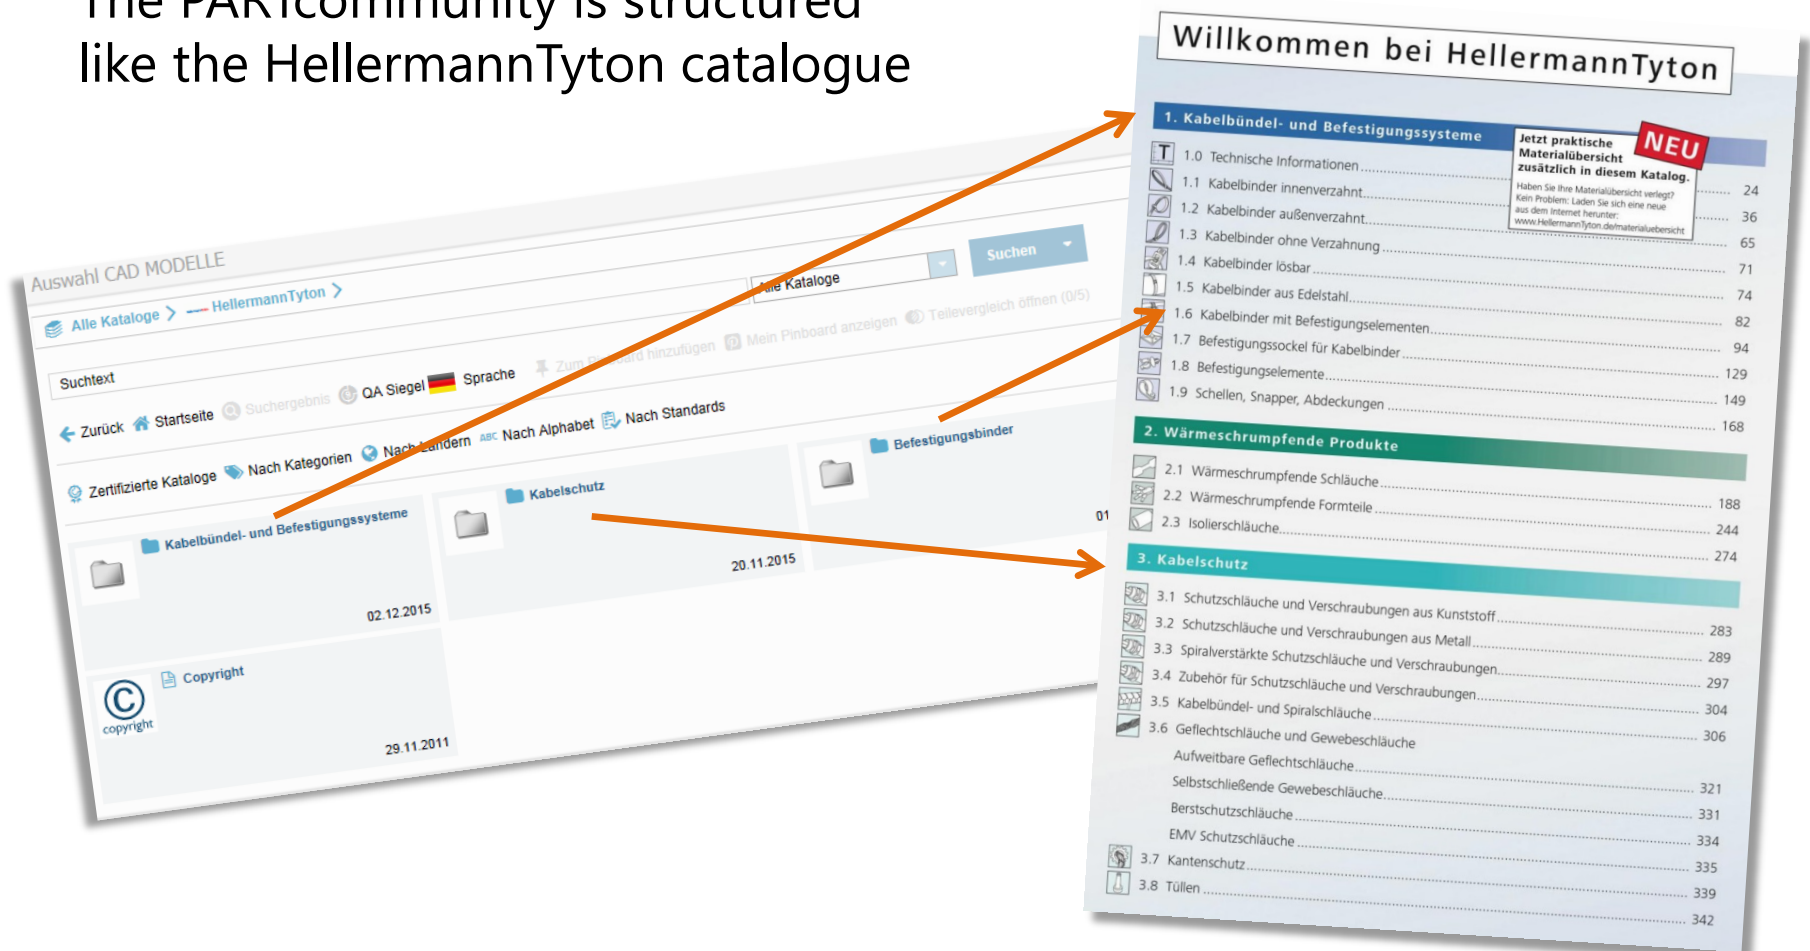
The PARTcommunity is structured like the HellermannTyton catalogue

Auswahl CAD MODELLE

Alle Kataloge > HellermannTyton >

Alle Kataloge

Suchen

Suchtext

Zum Pinboard hinzufügen Mein Pinboard anzeigen Teilevergleich öffnen (0/5)

Zurück Startseite Suchergebnis QA Siegel Sprache

Zertifizierte Kataloge Nach Kategorien Nach Ländern Nach Alphabet Nach Standards

Kabelbündel- und Befestigungssysteme
02.12.2015

Kabelschutz
20.11.2015

Befestigungsbinder
01

Copyright
copyright
29.11.2011

Willkommen bei HellermannTyton

1. Kabelbündel- und Befestigungssysteme

Jetzt praktische Materialübersicht zusätzlich in diesem Katalog.
NEU
Haben Sie Ihre Materialübersicht verlegt? Kein Problem: Laden Sie sich eine neue aus dem Internet herunter: www.HellermannTyton.de/materialuebersicht

1.0 Technische Informationen
1.1 Kabelbinder innenverzahnt 24
1.2 Kabelbinder außenverzahnt 36
1.3 Kabelbinder ohne Verzahnung 65
1.4 Kabelbinder lösbar 71
1.5 Kabelbinder aus Edelstahl 74
1.6 Kabelbinder mit Befestigungselementen 82
1.7 Befestigungssockel für Kabelbinder 94
1.8 Befestigungselemente 129
1.9 Schellen, Snapper, Abdeckungen 149
168

2. Wärmeschrumpfende Produkte
2.1 Wärmeschrumpfende Schläuche
2.2 Wärmeschrumpfende Formteile 188
2.3 Isolierschläuche 244
274

3. Kabelschutz
3.1 Schutzschläuche und Verschraubungen aus Kunststoff 283
3.2 Schutzschläuche und Verschraubungen aus Metall 289
3.3 Spiralverstärkte Schutzschläuche und Verschraubungen 297
3.4 Zubehör für Schutzschläuche und Verschraubungen 304
3.5 Kabelbündel- und Spiralschläuche 306
3.6 Geflechtschläuche und Gewebeschläuche
Aufweitbare Geflechtschläuche 321
Selbstschließende Gewebeschläuche 331
Berstschutzschläuche 334
EMV Schutzschläuche 335
3.7 Kantenschutz 339
3.8 Tüllen 342